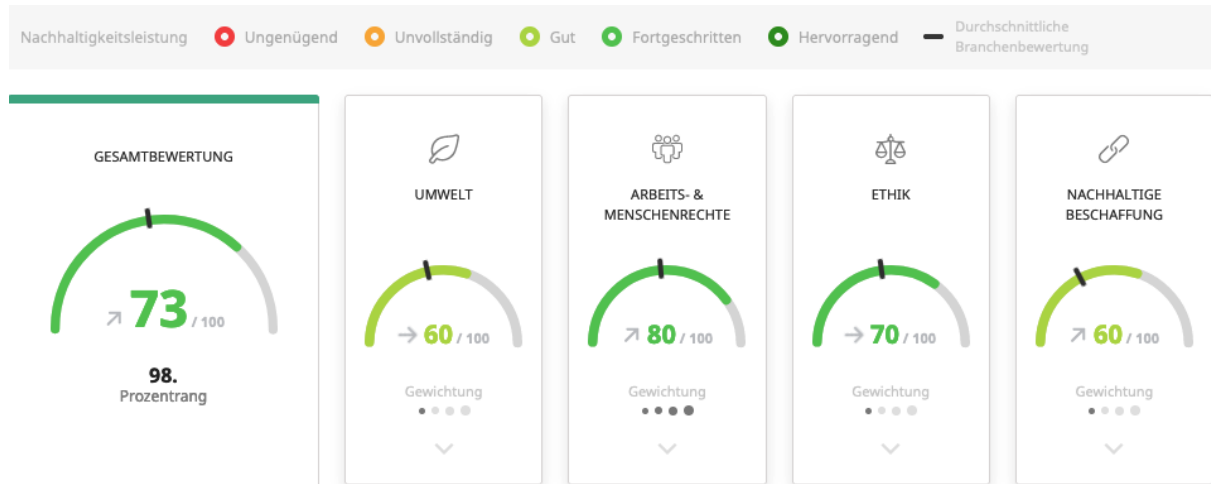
Nachhaltigkeitsleistung Ungenügend Unvollständig Gut Fortgeschritten Hervorragend Durchschnittliche Branchenbewertung

GESAMTBEWERTUNG

↗ 73 / 100

98.
Prozentrang

UMWELT

→ 60 / 100

Gewichtung

ARBEITS- & MENSCHENRECHTE

↗ 80 / 100

Gewichtung

ETHIK

→ 70 / 100

Gewichtung

NACHHALTIGE BESCHAFFUNG

↗ 60 / 100

Gewichtung